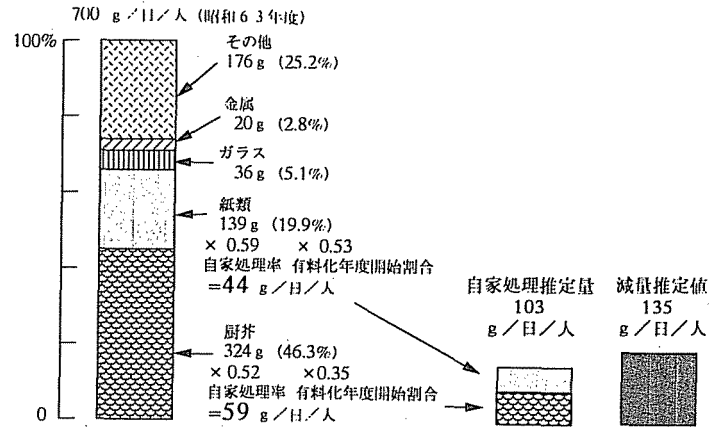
700 g／日／人（昭和６３年度）

100%

0

その他
176 g (25.2%)

金属
20 g (2.8%)

ガラス
36 g (5.1%)

紙類
139 g (19.9%)
× 0.59 × 0.53
自家処理率 有料化年度開始割合
=44 g／日／人

厨芥
324 g (46.3%)
× 0.52 ×0.35
自家処理率 有料化年度開始割合
=59 g／日／人

自家処理推定量
103
g／日／人

減量推定値
135
g／日／人